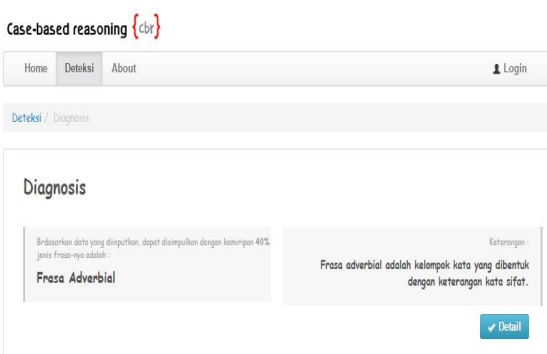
Case-based reasoning {cbr}

Home Deteksi About

Login

Deteksi / Diagnosis

Diagnosis

Brdasarkan data yang diinputkan, dapat disimpulkan dengan kemiripan 40% jenis frasa-nya adalah :

Frasa Adverbial

Keterangan :

Frasa adverbial adalah kelompok kata yang dibentuk dengan keterangan kata sifat.

Detail